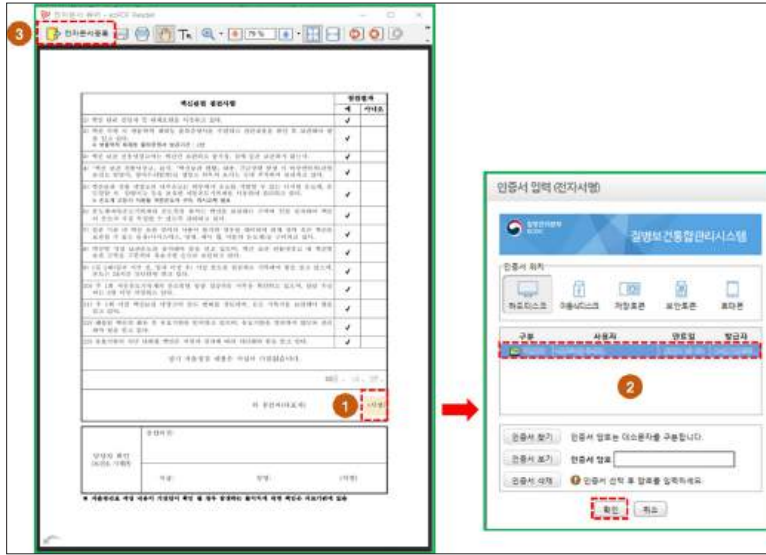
3 전자문서등록

백신접종 동의사항

예 아니오

1 (서명)

인증서 입력 (전자서명)

질병보건통합관리시스템

인증서 위치

하드디스크 이동식디스크 저장토큰 보안토큰 휴대폰

구분 사용자 만료일 발급자

2

인증서 찾기 인증서 암호는 대소문자를 구분합니다.

인증서 보기 인증서 암호

인증서 삭제 인증서 선택 후 암호를 입력하세요.

확인 취소